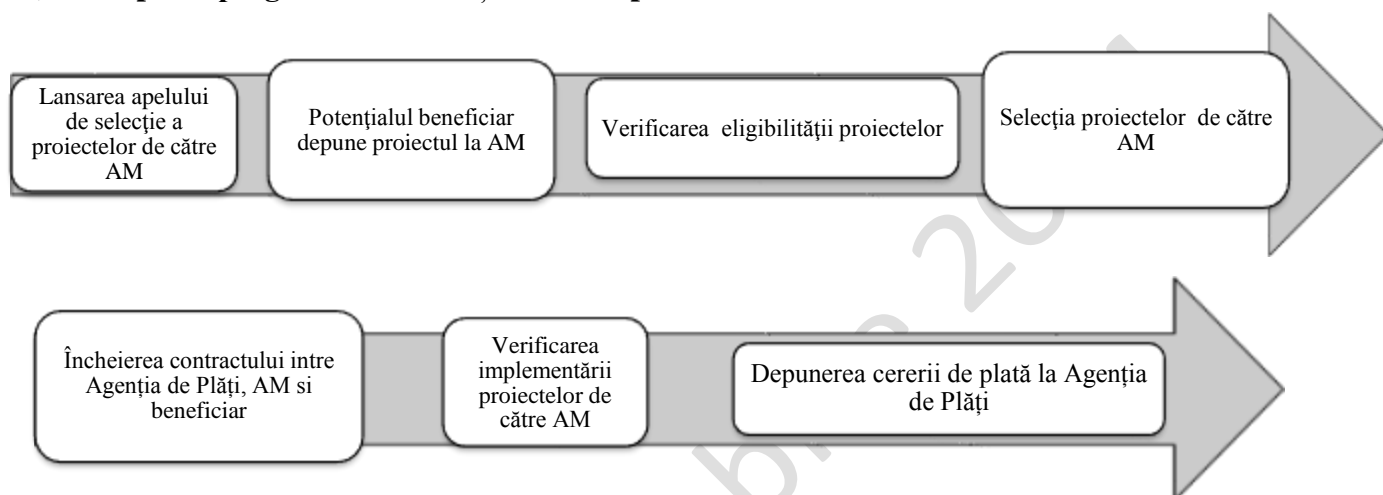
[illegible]

Lansarea apelului de selecție a proiectelor de către AM

Potențialul beneficiar depune proiectul la AM

Verificarea eligibilității proiectelor

Selecția proiectelor de către AM

Încheierea contractului intre Agenția de Plăți, AM si beneficiar

Verificarea implementării proiectelor de către AM

Depunerea cererii de plată la Agenția de Plăți